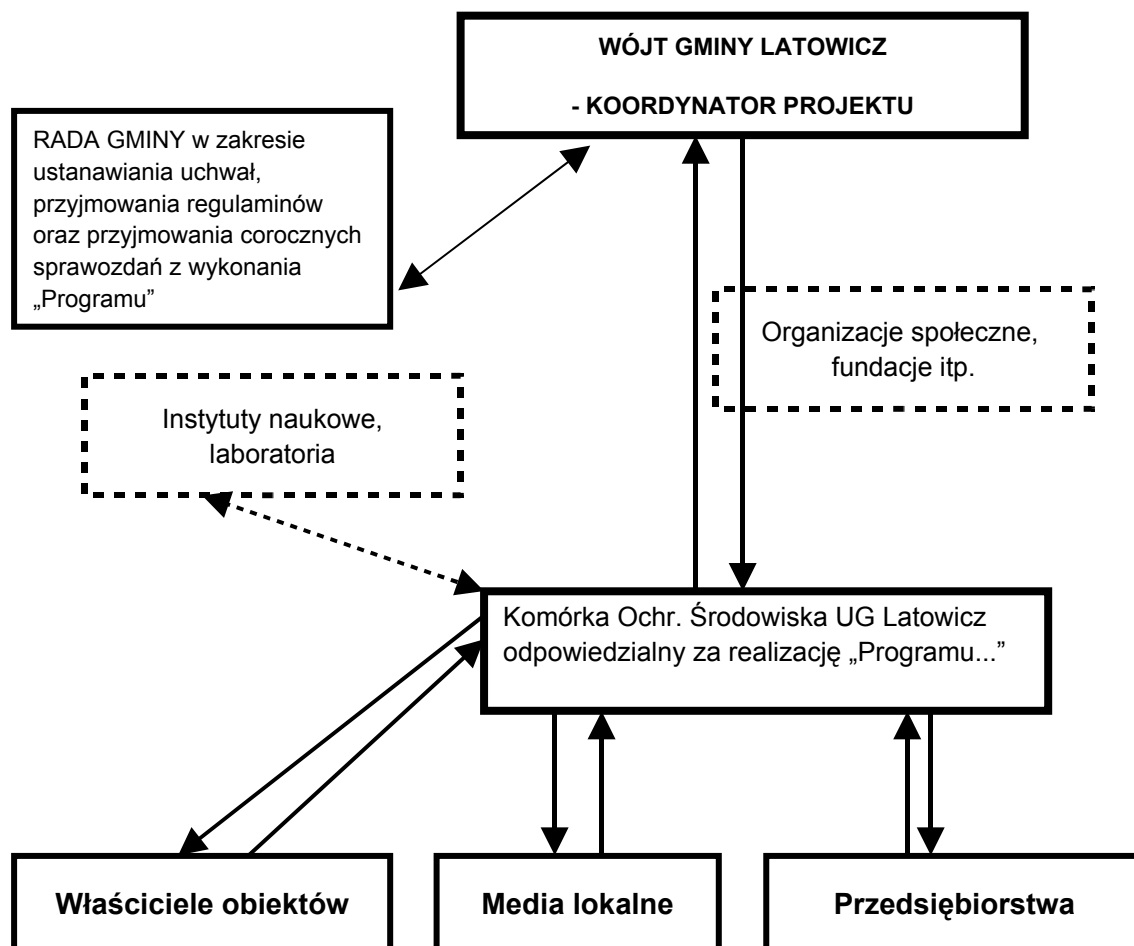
WÓJT GMINY LATOWICZ

- KOORDYNATOR PROJEKTU

RADA GMINY w zakresie ustanawiania uchwał, przyjmowania regulaminów oraz przyjmowania corocznych sprawozdań z wykonania „Programu"

Organizacje społeczne, fundacje itp.

Instytuty naukowe, laboratoria

Komórka Ochr. Środowiska UG Latowicz odpowiedzialny za realizację „Programu..."

Właściciele obiektów

Media lokalne

Przedsiębiorstwa